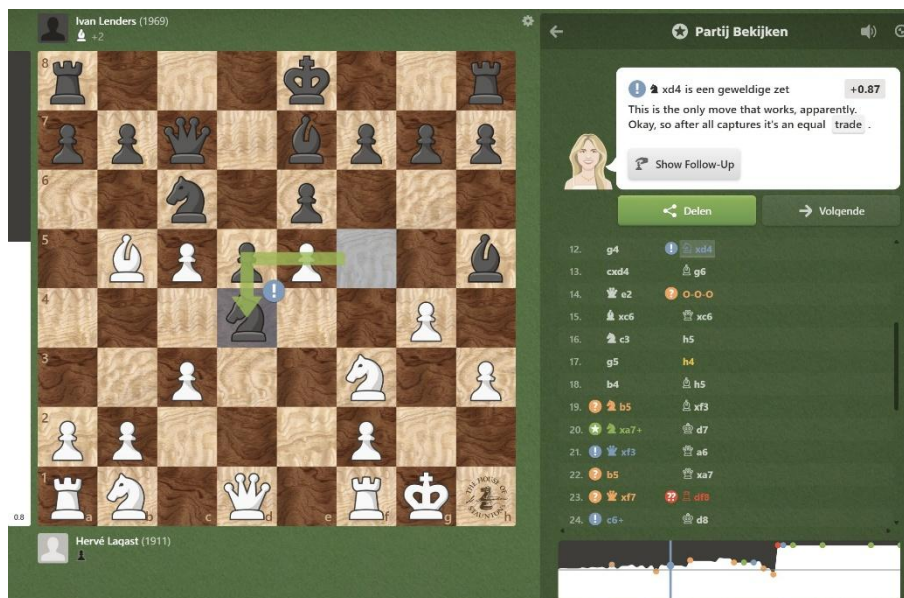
Ivan Lenders (1969)
+2

8
7
6
5
4
3
2
1
a
b
c
d
e
f
g
h

THE HOUSE OF STAUNTON

0.8

Hervé Laqast (1911)

Partij Bekijken

xd4 is een geweldige zet +0.87
This is the only move that works, apparently. Okay, so after all captures it's an equal trade .

Show Follow-Up

Delen
Volgende

| | | |
|---|---|---|
| 12. | g4 | xd4 |
| 13. | cxd4 | g6 |
| 14. | e2 | O-O-O |
| 15. | xc6 | xc6 |
| 16. | c3 | h5 |
| 17. | g5 | h4 |
| 18. | b4 | h5 |
| 19. | b5 | xf3 |
| 20. | xa7+ | d7 |
| 21. | xf3 | a6 |
| 22. | b5 | xa7 |
| 23. | xf7 | df8 |
| 24. | c6+ | d8 |